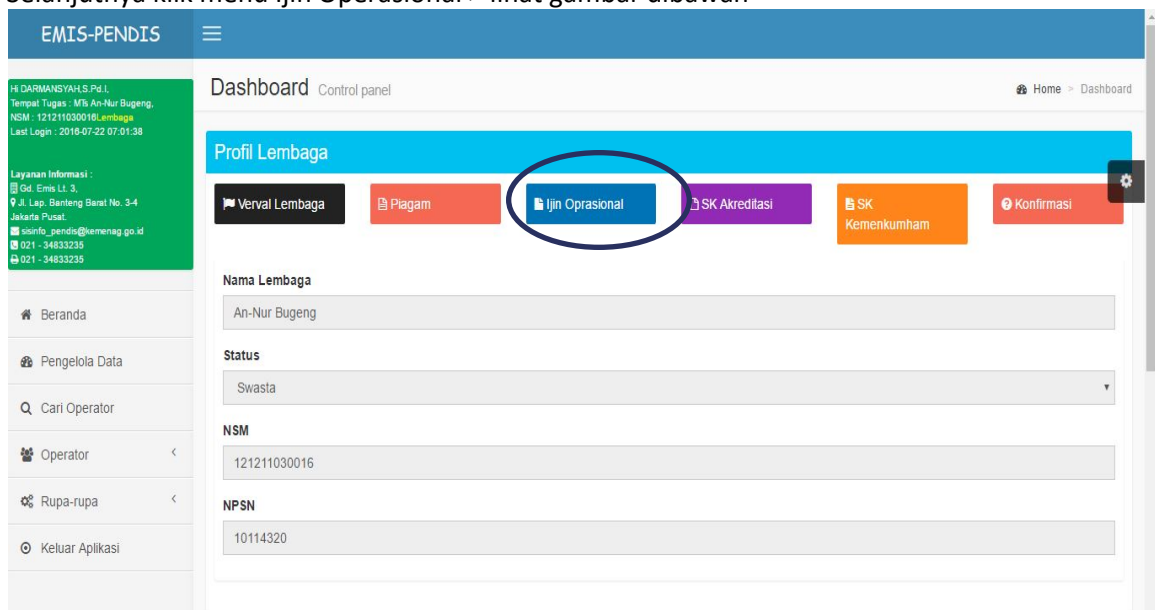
Selanjutnya klik menu Ijin Operasional - lihat gambar dibawah

EMIS-PENDIS

Hi DARMANSYAH,S.Pd.I,
Tempat Tugas : MTs An-Nur Bugeng,
NSM : 121211030016Lembaga
Last Login : 2018-07-22 07:01:38

Layanan Informasi :
Gd. Emis Lt. 3,
Jl. Lap. Banteng Barat No. 3-4 Jakarta Pusat.
sisinfo_pendis@kemenag.go.id
021 - 34833235
021 - 34833235

Beranda
Pengelola Data
Cari Operator
Operator
Rupa-rupa
Keluar Aplikasi

Dashboard Control panel

Home > Dashboard

Profil Lembaga

Verval Lembaga
Piagam
Ijin Oprasional
SK Akreditasi
SK Kemenkumham
Konfirmasi

Nama Lembaga
An-Nur Bugeng

Status
Swasta

NSM
121211030016

NPSN
10114320